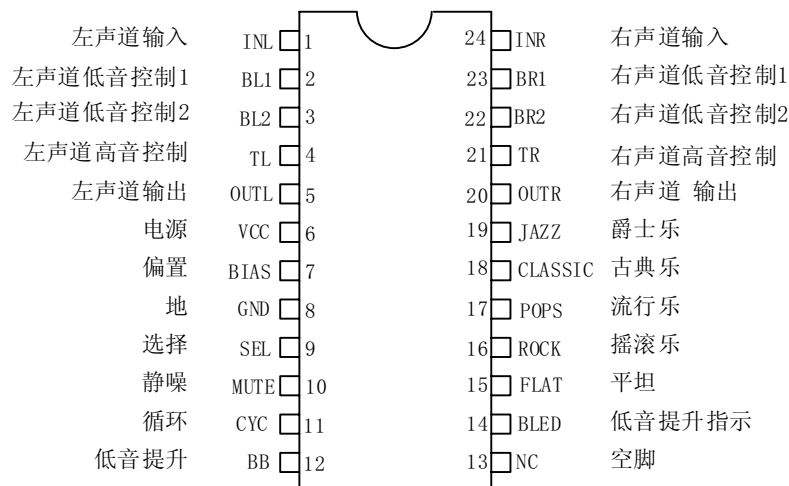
左声道输入 INL 1
左声道低音控制1 BL1 2
左声道低音控制2 BL2 3
左声道高音控制 TL 4
左声道输出 OUTL 5
电源 VCC 6
偏置 BIAS 7
地 GND 8
选择 SEL 9
静噪 MUTE 10
循环 CYC 11
低音提升 BB 12

24 INR 右声道输入
23 BR1 右声道低音控制1
22 BR2 右声道低音控制2
21 TR 右声道高音控制
20 OUTR 右声道 输出
19 JAZZ 爵士乐
18 CLASSIC 古典乐
17 POPS 流行乐
16 ROCK 摇滚乐
15 FLAT 平坦
14 BLED 低音提升指示
13 NC 空脚